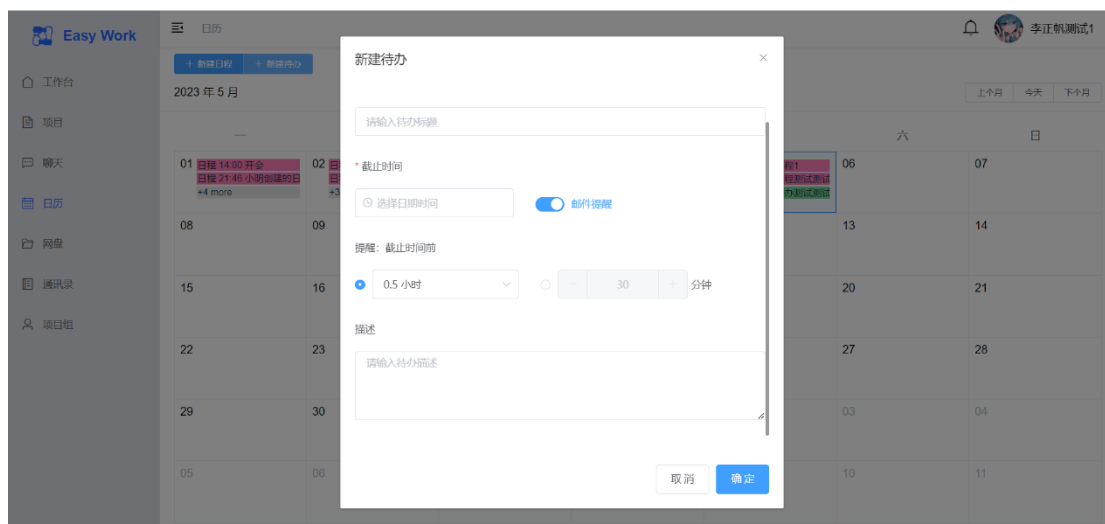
Easy Work

日历

李正帆测试1

工作台
项目
聊天
日历
网盘
通讯录
项目组

+ 新建日程 + 新建待办

2023 年 5 月

上个月 今天 下个月

| 一 | | | | | 六 | 日 |
|---|---|---|---|---|---|---|
| 01 日程 14:00 开会 日程 21:46 小明创建的日 +4 more | 02 日 日 +3 | | | 程1 程测试测试 办测试测试 | 06 | 07 |
| 08 | 09 | | | | 13 | 14 |
| 15 | 16 | | | | 20 | 21 |
| 22 | 23 | | | | 27 | 28 |
| 29 | 30 | | | | 03 | 04 |
| 05 | 06 | | | | 10 | 11 |

新建待办

×

请输入待办标题

* 截止时间

选择日期时间

邮件提醒

提醒：截止时间前

0.5 小时

- 30 + 分钟

描述

请输入待办描述

取消 确定